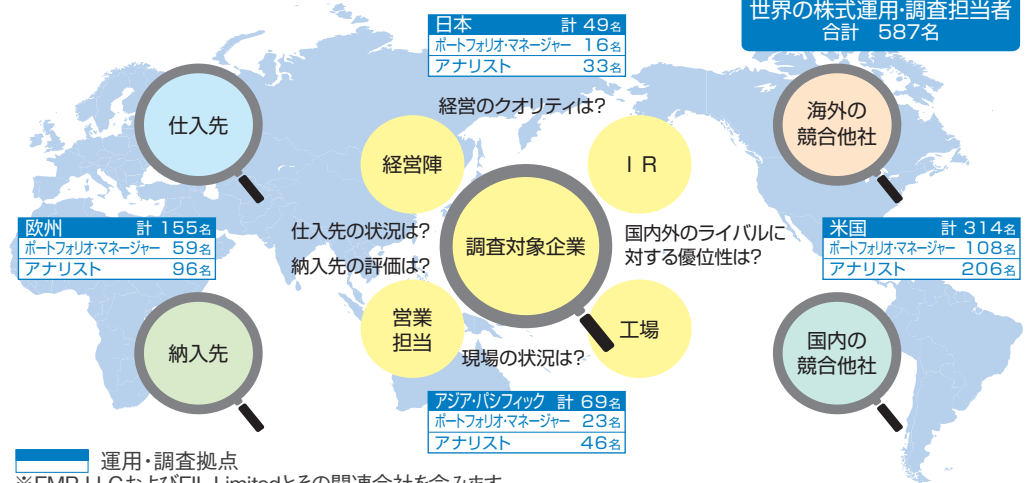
世界の株式運用・調査担当者
合計　587名

| 日本 | 計 49名 |
|---|---|
| ポートフォリオ・マネージャー | 16名 |
| アナリスト | 33名 |

仕入先

経営のクオリティは?

経営陣

ＩＲ

海外の競合他社

| 欧州 | 計 155名 |
|---|---|
| ポートフォリオ・マネージャー | 59名 |
| アナリスト | 96名 |

仕入先の状況は?

納入先の評価は?

調査対象企業

国内外のライバルに対する優位性は?

| 米国 | 計 314名 |
|---|---|
| ポートフォリオ・マネージャー | 108名 |
| アナリスト | 206名 |

納入先

営業担当

工場

現場の状況は?

国内の競合他社

| アジア・パシフィック | 計 69名 |
|---|---|
| ポートフォリオ・マネージャー | 23名 |
| アナリスト | 46名 |

運用・調査拠点

※FMR LLCおよびFIL Limitedとその関連会社を含みます。